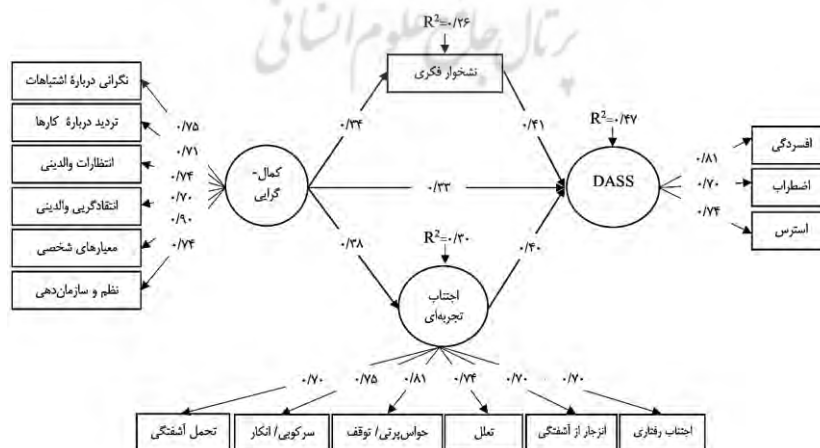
پرتال جامع علوم انسانی

$R^2=۰/۲۶$

نشخوار فکری

نگرانی دربارهٔ اشتباهات

تردید دربارهٔ کارها

انتظارات والدینی

انتقادگریی والدینی

معیارهای شخصی

نظم و سازمان‌دهی

۰/۷۵
۰/۷۱
۰/۷۴
۰/۷۰
۰/۹۰
۰/۷۴

کمال-گرایی

۰/۳۴

۰/۴۱

$R^2=۰/۴۷$

DASS

۰/۳۳

۰/۸۱
۰/۷۰
۰/۷۴

افسردگی

اضطراب

استرس

۰/۳۸

$R^2=۰/۳۰$

۰/۴۰

اجتناب تجربه‌ای

۰/۷۰
۰/۷۵
۰/۸۱
۰/۷۴
۰/۷۰
۰/۷۰

تحمل آشفتگی

سرکوبی/ انکار

حواس‌پرتی/ توقف

تعلل

انزجار از آشفتگی

اجتناب رفتاری